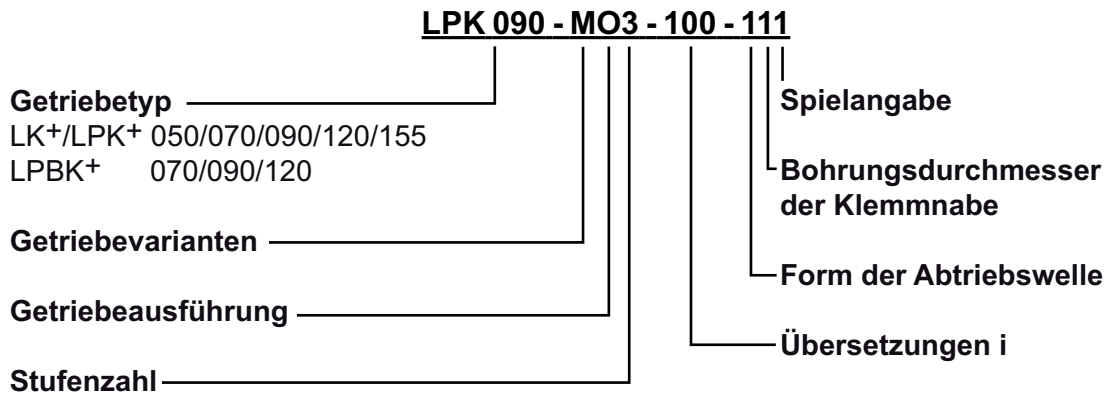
LPK 090 - MO3 - 100 - 111

Getriebetyp
LK$^+$/LPK$^+$ 050/070/090/120/155
LPBK$^+$ 070/090/120

Getriebevarianten

Getriebeausführung

Stufenzahl

Spielangabe

Bohrungsdurchmesser der Klemmnabe

Form der Abtriebswelle

Übersetzungen i